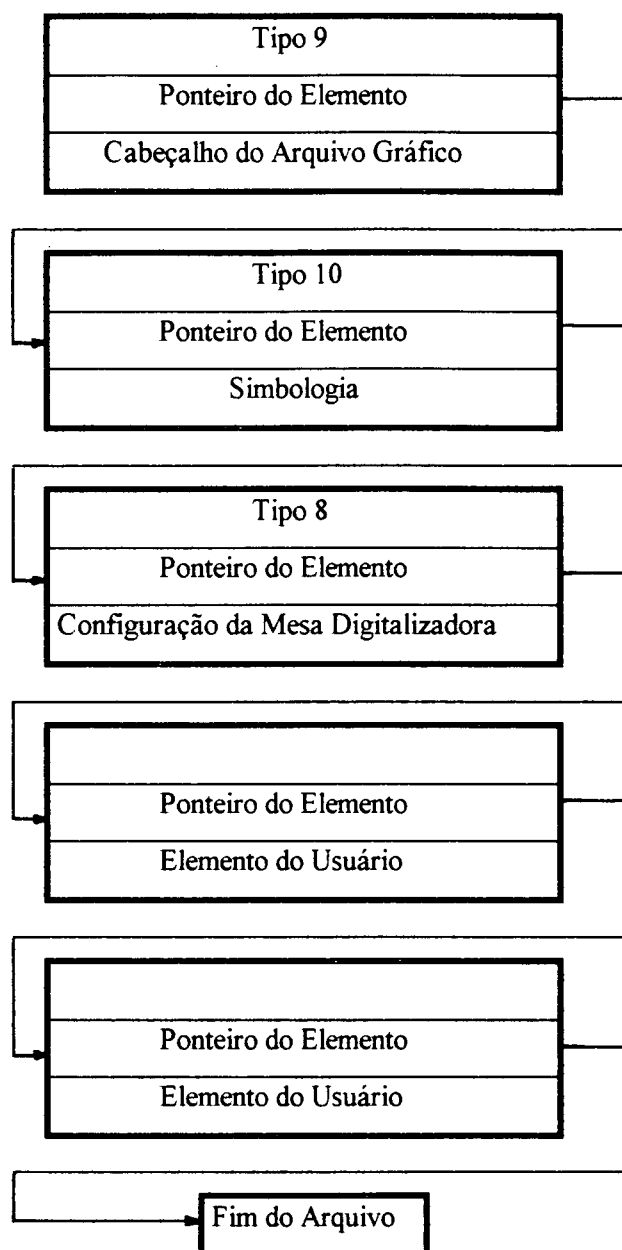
Tipo 9
Ponteiro do Elemento
Cabeçalho do Arquivo Gráfico

Tipo 10
Ponteiro do Elemento
Simbologia

Tipo 8
Ponteiro do Elemento
Configuração da Mesa Digitalizadora

Ponteiro do Elemento
Elemento do Usuário

Ponteiro do Elemento
Elemento do Usuário

Fim do Arquivo